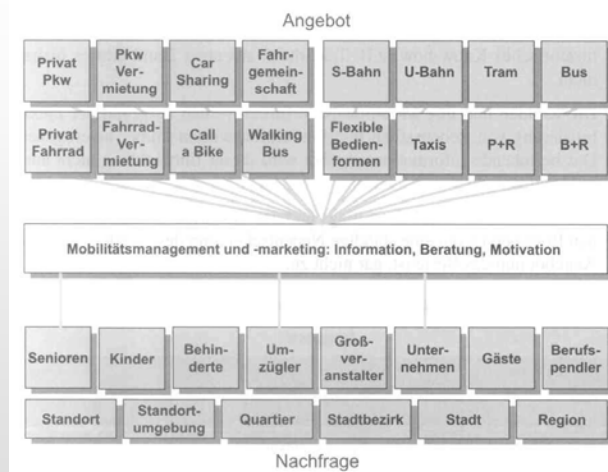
Angebot

Privat Pkw

Pkw Vermietung

Car Sharing

Fahrgemeinschaft

S-Bahn

U-Bahn

Tram

Bus

Privat Fahrrad

Fahrrad-Vermietung

Call a Bike

Walking Bus

Flexible Bedienformen

Taxis

P+R

B+R

Mobilitätsmanagement und -marketing: Information, Beratung, Motivation

Senioren

Kinder

Behinderte

Umzügler

Großveranstalter

Unternehmen

Gäste

Berufspendler

Standort

Standortumgebung

Quartier

Stadtbezirk

Stadt

Region

Nachfrage